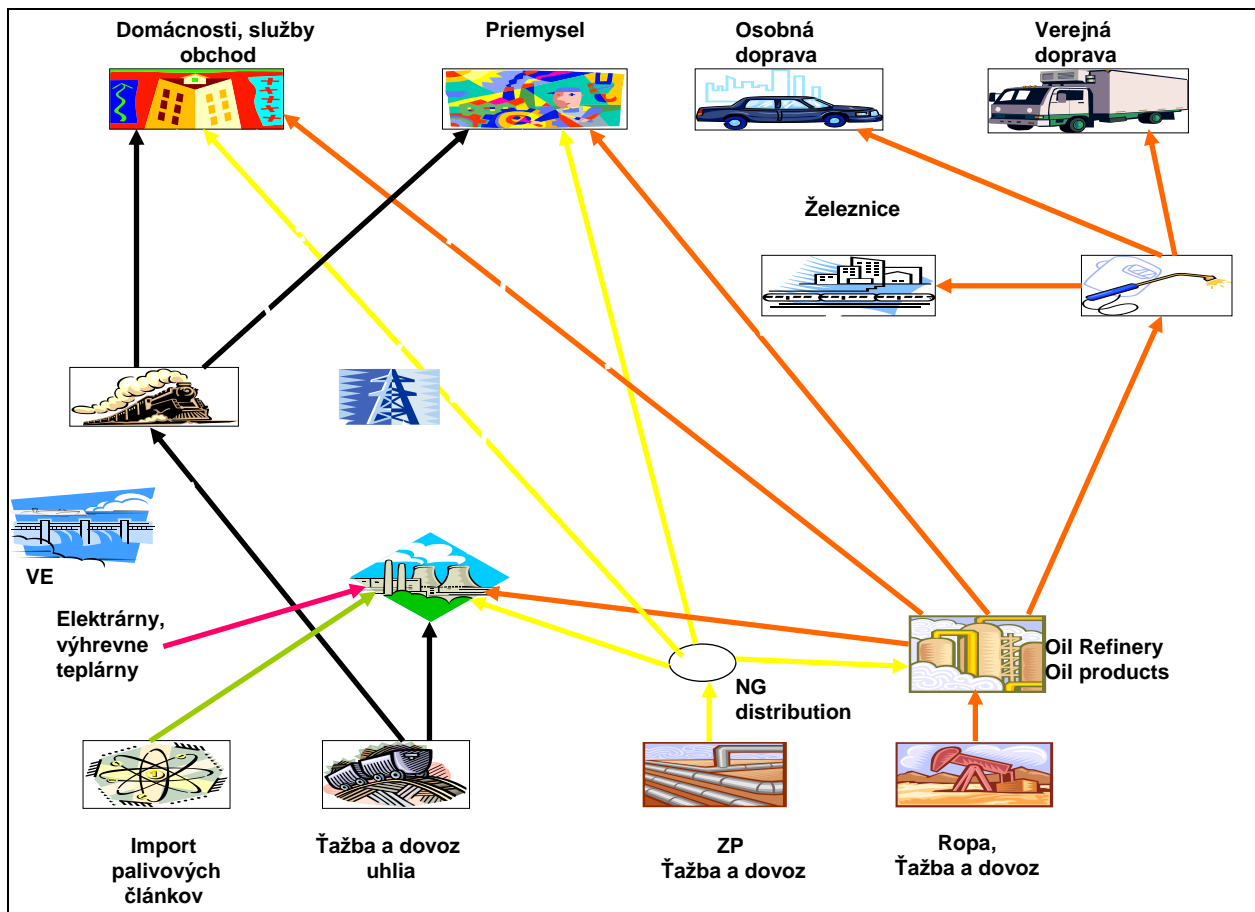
Domácnosti, služby obchod

Priemysel

Osobná doprava

Verejná doprava

Železnice

VE

Elektrárny, výhrevne teplárny

Oil Refinery Oil products

NG distribution

Import palivových článkov

Ťažba a dovoz uhlia

ZP Ťažba a dovoz

Ropa, Ťažba a dovoz